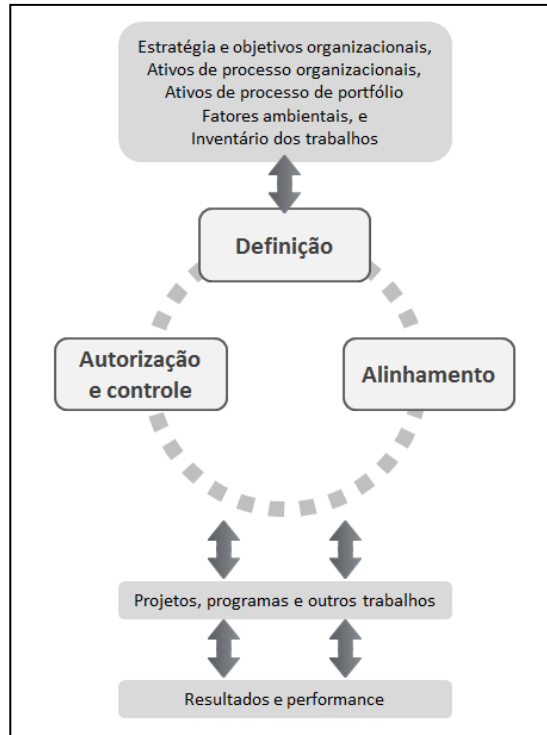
Estratégia e objetivos organizacionais,
Ativos de processo organizacionais,
Ativos de processo de portfólio
Fatores ambientais, e
Inventário dos trabalhos

Definição

Autorização e controle

Alinhamento

Projetos, programas e outros trabalhos

Resultados e performance